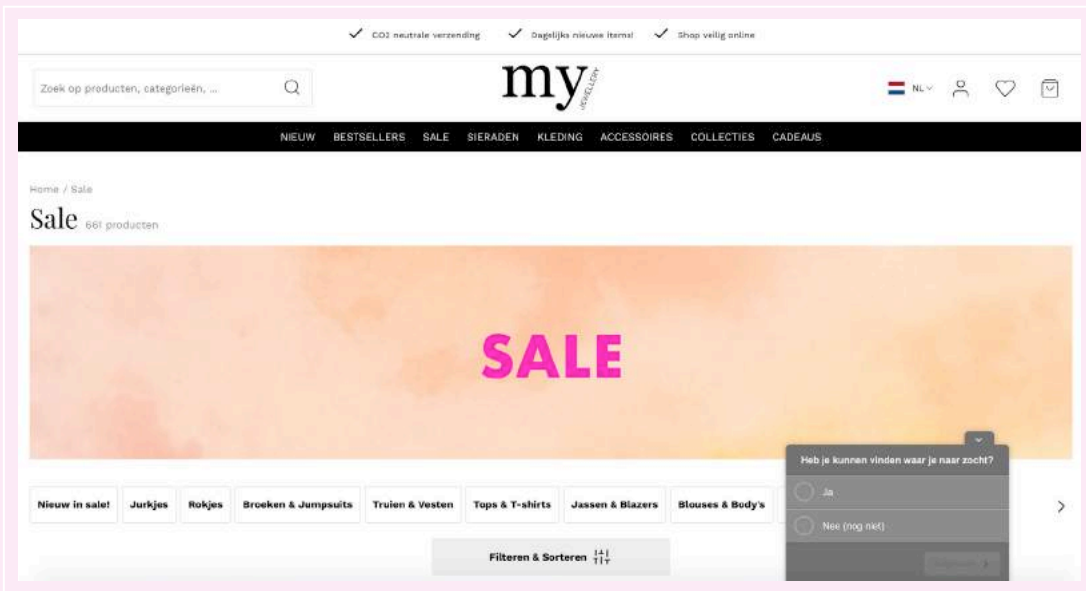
✓ CO2 neutrale verzending ✓ Dagelijks nieuwe items! ✓ Shop veilig online

Zoek op producten, categorieën, ...

my JEWELLERY

NL

NIEUW BESTSELLERS SALE SIERADEN KLEDING ACCESSOIRES COLLECTIES CADEAUS

Home / Sale

Sale 661 producten

SALE

Nieuw in sale! Jurkjes Rokjes Broeken & Jumpsuits Truien & Vesten Tops & T-shirts Jassen & Blazers Blouses & Body's

Heb je kunnen vinden waar je naar zocht?

Ja

Nee (nog niet)

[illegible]

Filteren & Sorteren